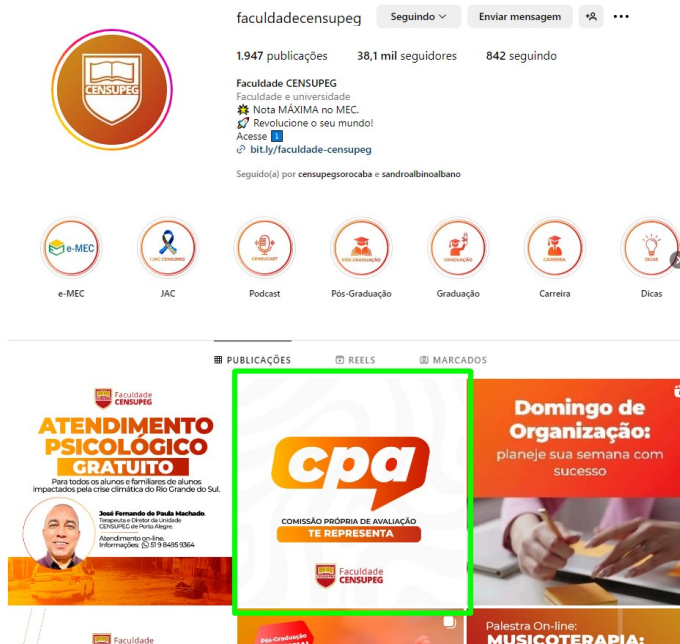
faculdadecensupeg Seguindo Enviar mensagem

1.947 publicações 38,1 mil seguidores 842 seguindo

Faculdade CENSUPEG
Faculdade e universidade
💥 Nota MÁXIMA no MEC.
🚀 Revolucione o seu mundo!
Acesse ⬇️
bit.ly/faculdade-censupeg

Seguido(a) por censupegsorocaba e sandroalbinoalbano

CENSUPEG

e-MEC
JAC
Podcast
Pós-Graduação
Graduação
Carreira
Dicas

PUBLICAÇÕES REELS MARCADOS

Faculdade CENSUPEG
ATENDIMENTO PSICOLÓGICO GRATUITO
Para todos os alunos e familiares de alunos impactados pela crise climática do Rio Grande do Sul.
José Fernando de Paula Machado.
Terapeuta e Diretor da Unidade CENSUPEG de Porto Alegre.
Atendimento on-line.
Informações: 51 9 8495 9364

cpa
COMISSÃO PRÓPRIA DE AVALIAÇÃO
TE REPRESENTA
Faculdade CENSUPEG

Domingo de Organização:
planeje sua semana com sucesso

Faculdade
Pós-Graduação
Palestra On-line:
MUSICOTERAPIA: